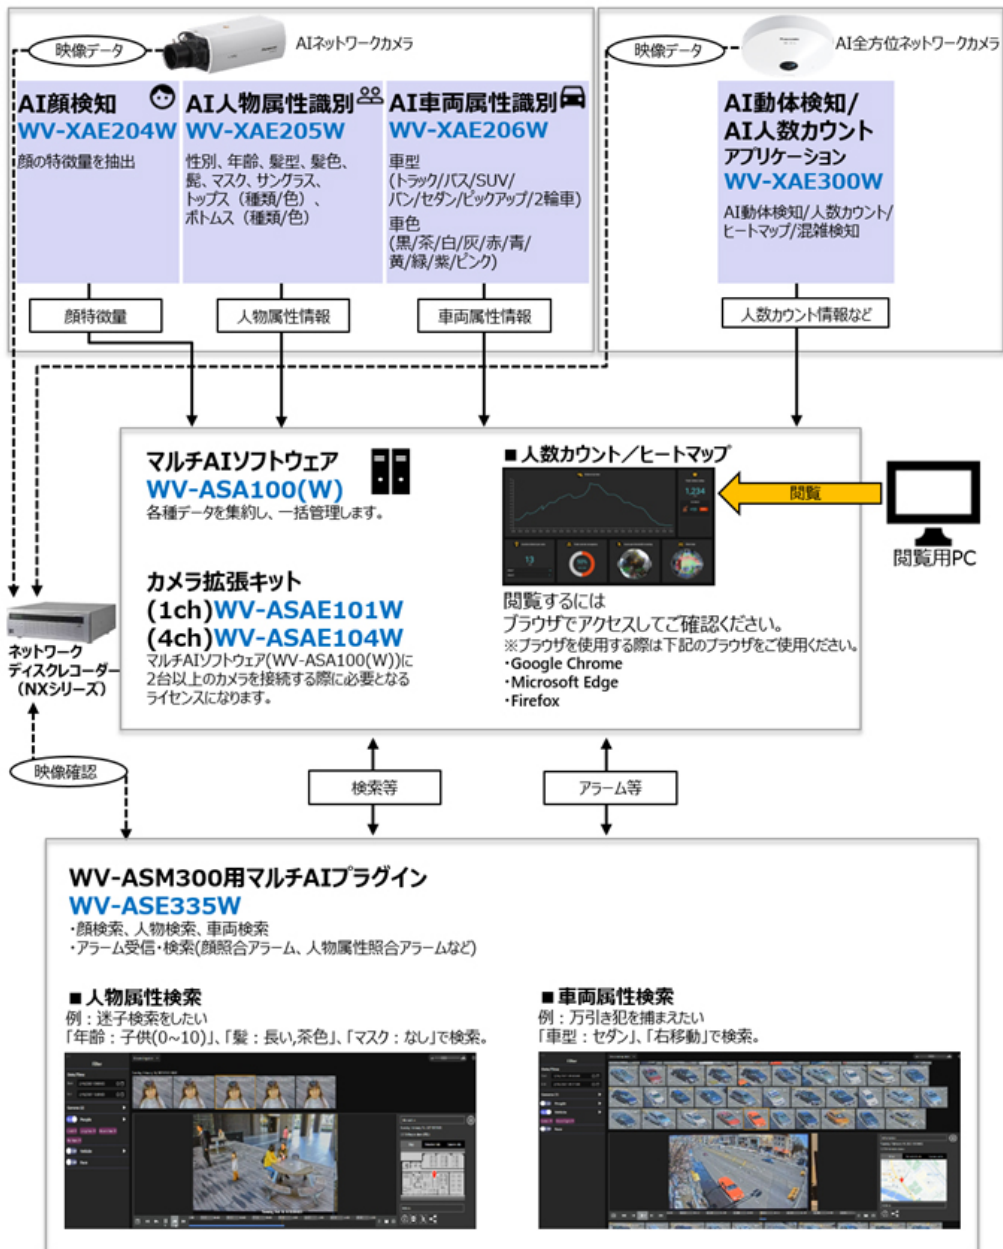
映像データ

AIネットワークカメラ

AI顔検知
WV-XAE204W
顔の特徴量を抽出

AI人物属性識別
WV-XAE205W
性別、年齢、髪型、髪色、髭、マスク、サングラス、トップス（種類/色）、ボトムス（種類/色）

AI車両属性識別
WV-XAE206W
車型
(トラック/バス/SUV/バン/セダン/ピックアップ/2輪車)
車色
(黒/茶/白/灰/赤/青/黄/緑/紫/ピンク)

顔特徴量

人物属性情報

車両属性情報

映像データ

AI全方位ネットワークカメラ

AI動体検知/
AI人数カウント
アプリケーション
WV-XAE300W
AI動体検知/人数カウント/ヒートマップ/混雑検知

人数カウント情報など

マルチAIソフトウェア
WV-ASA100(W)
各種データを集約し、一括管理します。

カメラ拡張キット
(1ch)WV-ASAE101W
(4ch)WV-ASAE104W
マルチAIソフトウェア(WV-ASA100(W))に2台以上のカメラを接続する際に必要となるライセンスになります。

■人数カウント／ヒートマップ

閲覧

閲覧用PC

閲覧するには
ブラウザでアクセスしてご確認ください。
※ブラウザを使用する際は下記のブラウザをご使用ください。
・Google Chrome
・Microsoft Edge
・Firefox

ネットワーク
ディスクレコーダー
（NXシリーズ）

映像確認

検索等

アラーム等

WV-ASM300用マルチAIプラグイン
WV-ASE335W
・顔検索、人物検索、車両検索
・アラーム受信・検索(顔照合アラーム、人物属性照合アラームなど)

■人物属性検索
例：迷子検索をしたい
「年齢：子供(0~10)」、「髪：長い,茶色」、「マスク：なし」で検索。

■車両属性検索
例：万引き犯を捕まえたい
「車型：セダン」、「右移動」で検索。